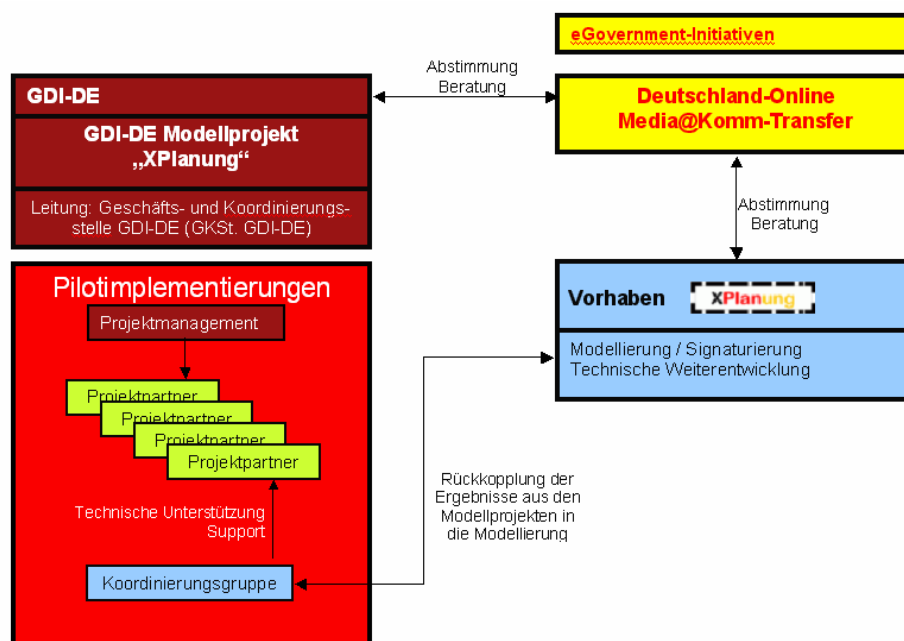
eGovernment-Initiativen

GDI-DE

GDI-DE Modellprojekt „XPlanung“

Leitung: Geschäfts- und Koordinierungsstelle GDI-DE (GKSt. GDI-DE)

Abstimmung
Beratung

Deutschland-Online
Media@Komm-Transfer

Abstimmung
Beratung

Vorhaben XPlanung

Modellierung / Signaturierung
Technische Weiterentwicklung

Pilotimplementierungen

Projektmanagement

Projektpartner
Projektpartner
Projektpartner
Projektpartner

Technische Unterstützung
Support

Koordinierungsgruppe

Rückkopplung der Ergebnisse aus den Modellprojekten in die Modellierung